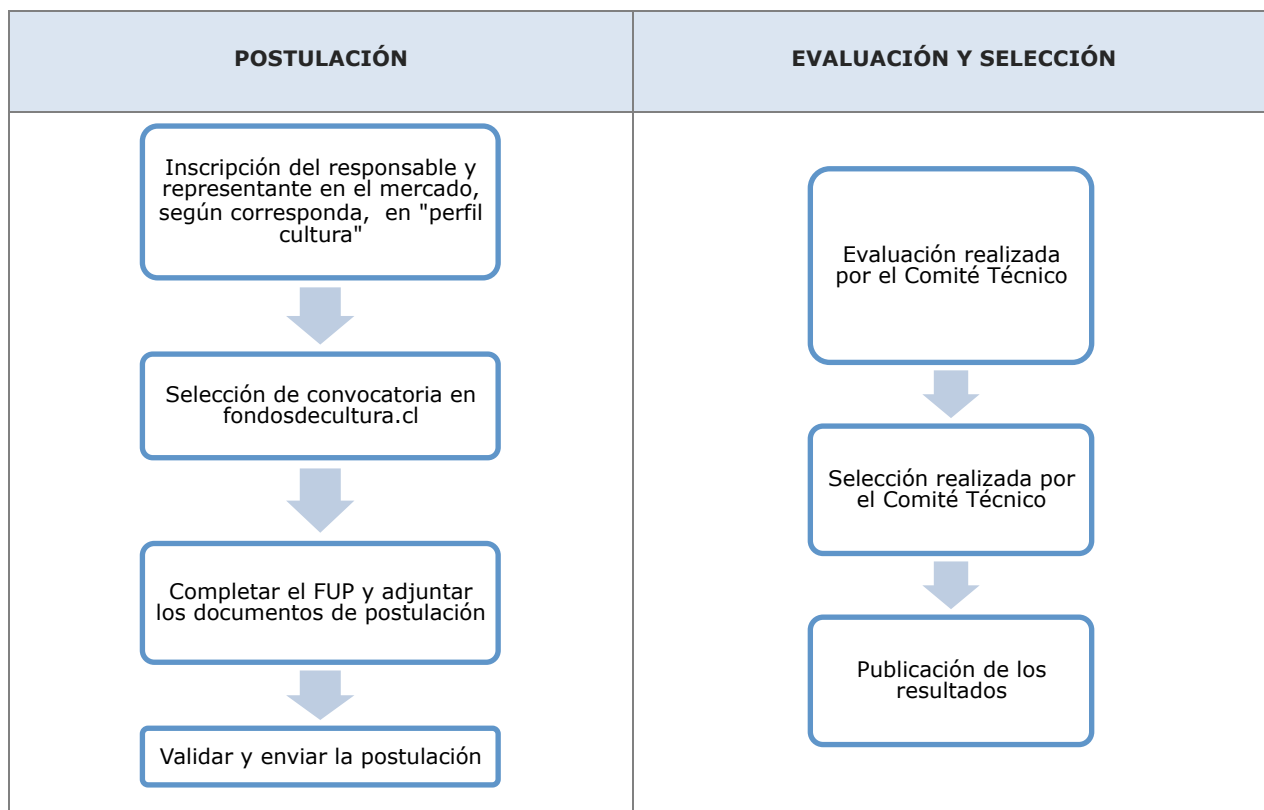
| POSTULACIÓN | EVALUACIÓN Y SELECCIÓN |
|---|---|
| Inscripción del responsable y representante en el mercado, según corresponda, en "perfil cultura"<br>Selección de convocatoria en fondosdecultura.cl<br>Completar el FUP y adjuntar los documentos de postulación<br>Validar y enviar la postulación | Evaluación realizada por el Comité Técnico<br>Selección realizada por el Comité Técnico<br>Publicación de los resultados |